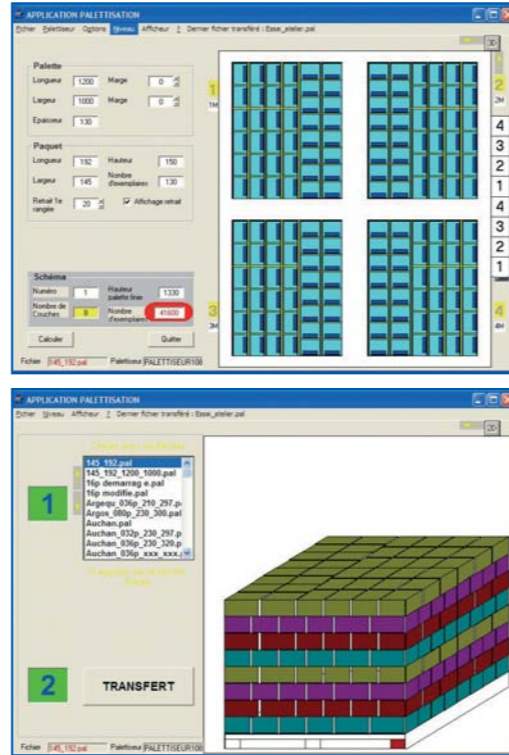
APPLICATION PALETTISATION

Fichier Palettiseur Options Niveau Afficheur ? Dernier fichier transféré : Essai_atelier.pal

Palette

Longueur 1200 Marge 0

Largeur 1000 Marge 0

Epaisseur 130

Paquet

Longueur 192 Hauteur 150

Largeur 145 Nombre d'exemplaires 130

Retrait 1e rangée 20 Affichage retrait

Schéma

Numéro 1 Hauteur palette finie 1330

Nombre de Couches 8 Nombre d'exemplaires 41600

Calculer Quitter

Fichier 145_192.pal Palettiseur PALETTISEUR108

1 1M

2 2M

3 3M

4 4M

4
3
2
1
4
3
2
1

APPLICATION PALETTISATION

Fichier Niveau Afficheur ? Dernier fichier transféré : Essai_atelier.pal

1

145_192.pal
145_192_1200_1000.pal
16p demarrag e.pal
16p modifie.pal
Argequ_036p_210_297.p
Argos_080p_230_300.pal
Auchan.pal
Auchan_032p_230_297.p
Auchan_036p_230_320.p
Auchan_036p_xxx_xxx.p

2

TRANSFERT

Fichier 145_192.pal Palettiseur PALETTISEUR108